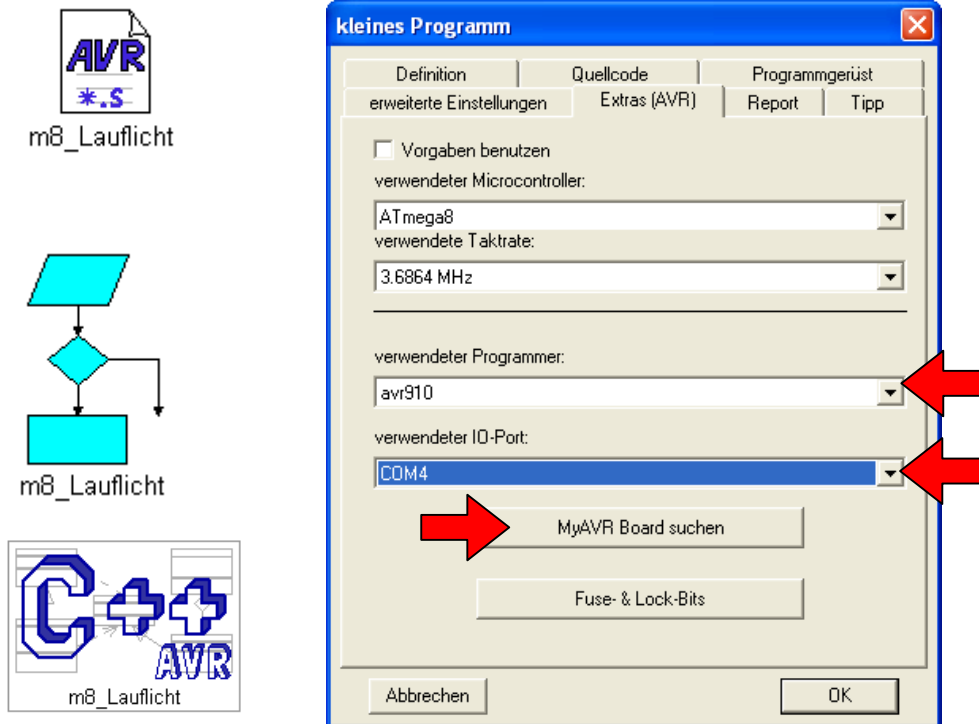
AVR
*.S
m8_Lauflicht

m8_Lauflicht

C++
AVR
m8_Lauflicht

kleines Programm

Definition | Quellcode | Programmgerüst
erweiterte Einstellungen | Extras (AVR) | Report | Tipp

Vorgaben benutzen

verwendeter Microcontroller:
ATmega8

verwendete Taktrate:
3.6864 MHz

verwendeter Programmer:
avr910

verwendeter IO-Port:
COM4

MyAVR Board suchen

Fuse- & Lock-Bits

Abbrechen
OK